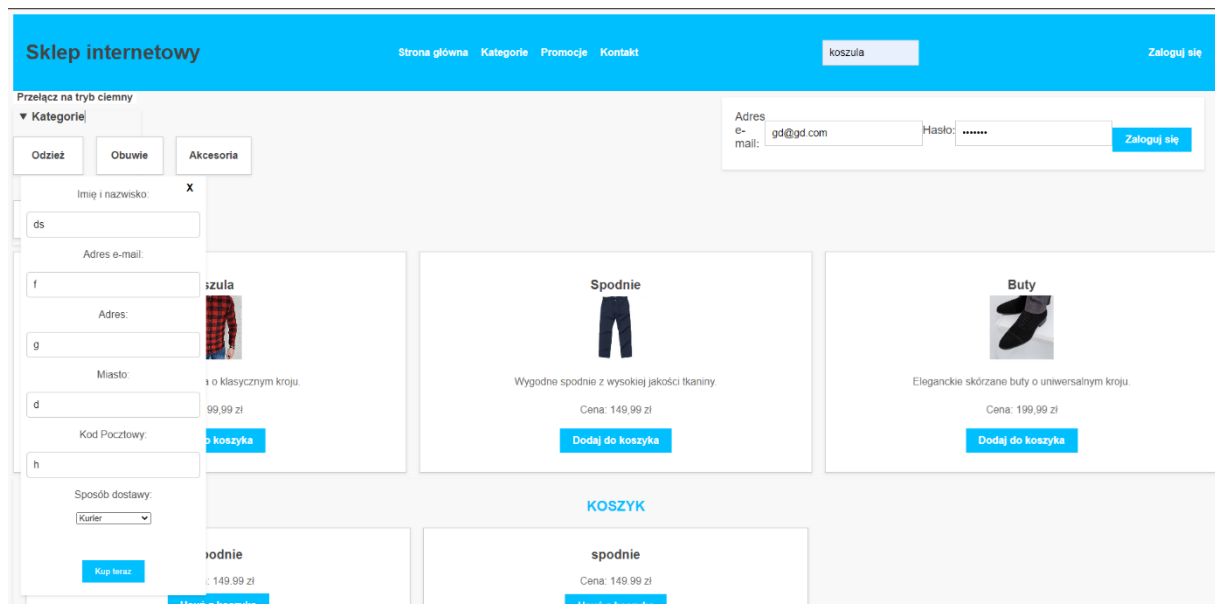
Sklep internetowy

Strona główna Kategorie Promocje Kontakt

koszula

Zaloguj się

Przełącz na tryb ciemny

▼ Kategorie

Odzież Obuwie Akcesoria

Adres e-mail: gd@gd.com Hasło: ••••••• Zaloguj się

X

Imię i nazwisko:

ds

Adres e-mail:

f

Adres:

g

Miasto:

d

Kod Pocztowy:

h

Sposób dostawy:

Kurier

Kup teraz

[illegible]szula

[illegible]a o klasycznym kroju.

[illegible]99,99 zł

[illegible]o koszyka

Spodnie

Wygodne spodnie z wysokiej jakości tkaniny.

Cena: 149,99 zł

Dodaj do koszyka

Buty

Eleganckie skórzane buty o uniwersalnym kroju.

Cena: 199,99 zł

Dodaj do koszyka

KOSZYK

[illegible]podnie

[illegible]: 149.99 zł

spodnie

Cena: 149.99 zł